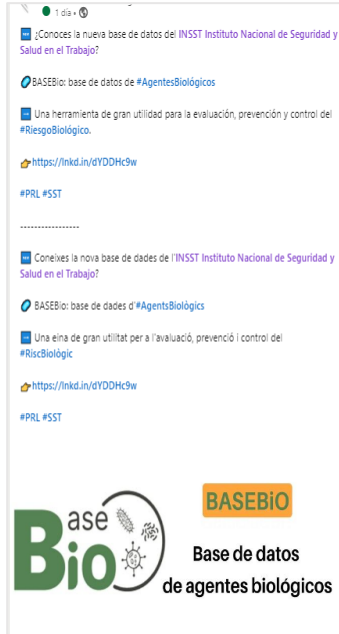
1 día •

¿Conoces la nueva base de datos del INSST Instituto Nacional de Seguridad y Salud en el Trabajo?

BASEBio: base de datos de #AgentesBiológicos

Una herramienta de gran utilidad para la evaluación, prevención y control del #RiesgoBiológico.

https://lnkd.in/dYDDHc9w

#PRL #SST

-----------------

Coneixes la nova base de dades de l'INSST Instituto Nacional de Seguridad y Salud en el Trabajo?

BASEBio: base de dades d'#AgentsBiològics

Una eina de gran utilitat per a l'avaluació, prevenció i control del #RiscBiològic

https://lnkd.in/dYDDHc9w

#PRL #SST

BASEBiO

Base Bio

Base de datos de agentes biológicos